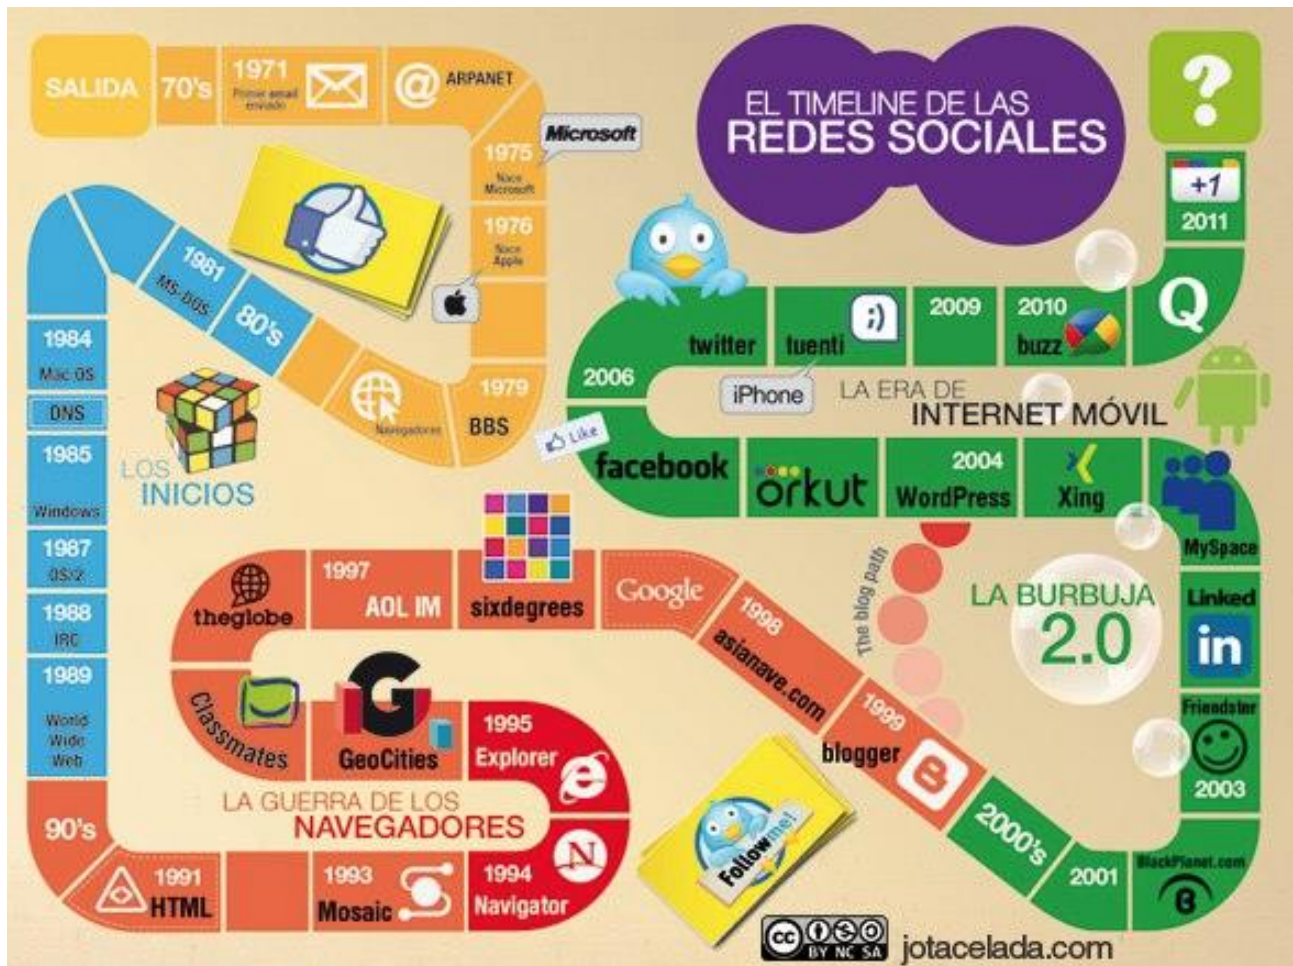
SALIDA 70's 1971 Primer email enviado @ ARPANET

Microsoft

1975 Nace Microsoft

1976 Nace Apple

EL TIMELINE DE LAS REDES SOCIALES

?

+1 2011

1981 MS-DOS 80's

Navegadores 1979 BBS

1984 Mac OS

DNS

1985 Windows

LOS INICIOS

1987 OS/2

1988 IRC

1989 World Wide Web

90's

2006 twitter tuenti ;) 2009 2010 buzz Q

iPhone LA ERA DE INTERNET MÓVIL

Like

facebook orkut 2004 WordPress Xing

MySpace

LA BURBUJA 2.0

Linked in

Friendster 2003

theglobe 1997 AOL IM sixdegrees Google 1998 asianave.com

The blog path

Classmates GeoCities 1995 Explorer

1999 blogger

LA GUERRA DE LOS NAVEGADORES

Follow me!

2000's 2001 BlackPlanet.com

1991 HTML 1993 Mosaic 1994 Navigator

BY NC SA jotacelada.com